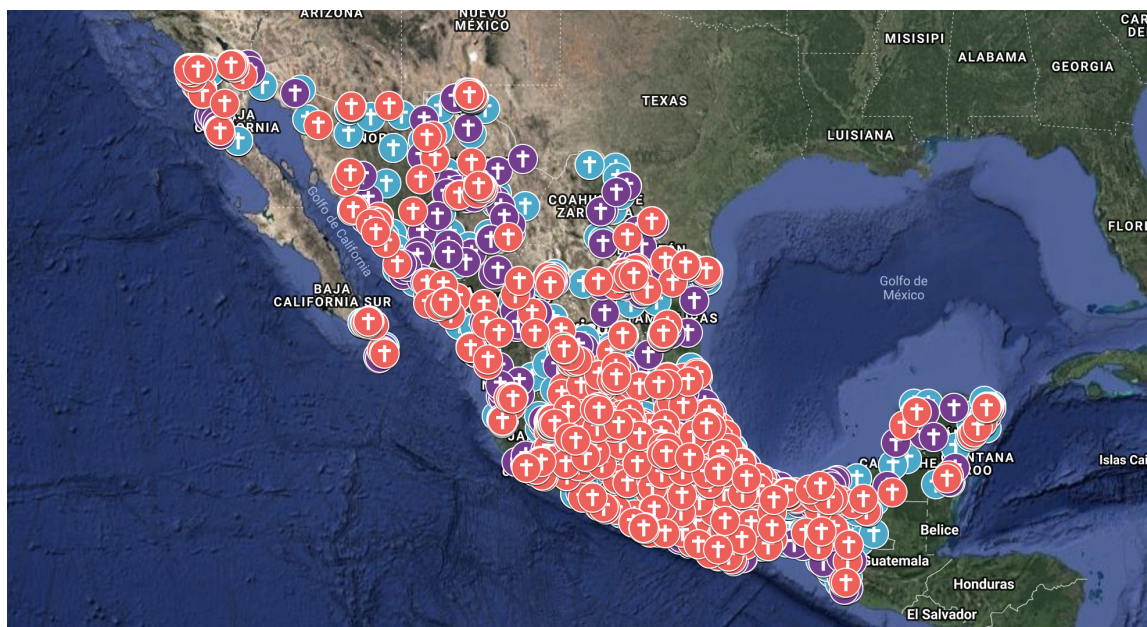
ARIZONA
NUEVO MÉXICO
MISISIPI
ALABAMA
GEORGIA
TEXAS
LUISIANA
FLORI
BAJA CALIFORNIA
Golfo de California
COAHUILA DE ZARAGOZA
BAJA CALIFORNIA SUR
Golfo de México
TAMAULIPAS
QUINTANA ROO
Islas Cai
Belice
Guatemala
Honduras
El Salvador